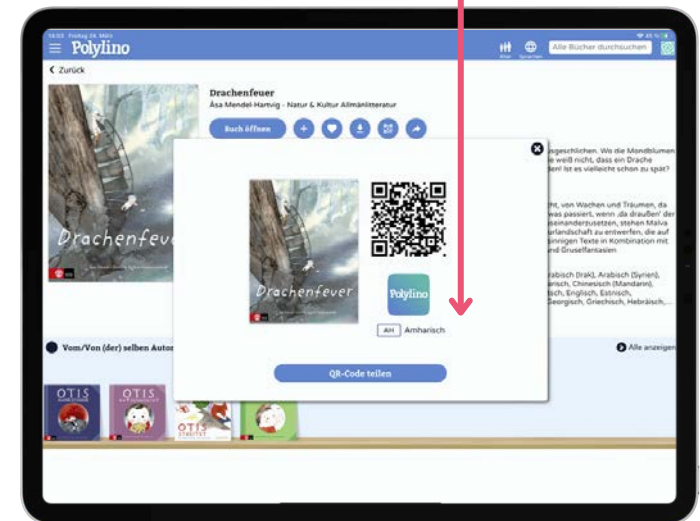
14:03 Freitag 28. März

Polylino

Alter Sprachen Alle Bücher durchsuchen

< Zurück

Drachenfeuer

Åsa Mendel-Hartvig · Natur & Kultur Allmänlitteratur

Buch öffnen

Drachenfeuer

Drachenfeuer

Polylino

AH Amharisch

QR-Code teilen

...geschlichen. Wo die Mondblumen ...e weiß nicht, dass ein Drache ...den! Ist es vielleicht schon zu spät?

...ht, von Wachen und Träumen, da ...was passiert, wenn ‚da draußen' der ...seinanderzusetzen, stehen Malva ...urlandschaft zu entwerfen, die auf ...sinnigen Texte in Kombination mit ...nd Gruselfantasien

...rabisch (Irak), Arabisch (Syrien), ...arisch, Chinesisch (Mandarin), ...sch, Englisch, Estnisch, ...Georgisch, Griechisch, Hebräisch, ...

Vom/Von (der) selben Autor...

Alle anzeigen

OTIS

OTIS

OTIS